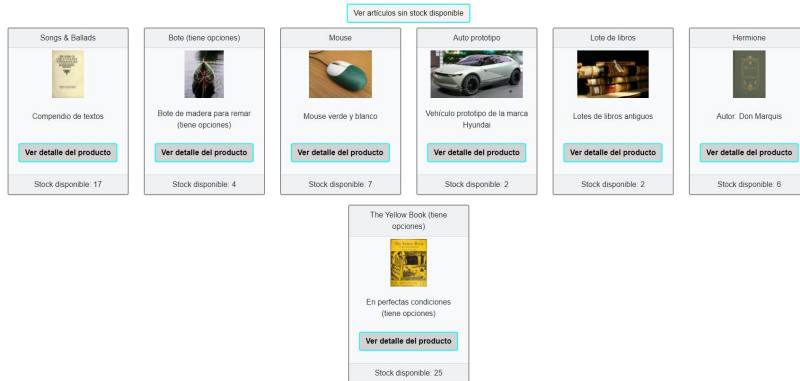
Ver artículos sin stock disponible

Songs & Ballads

Compendio de textos

Ver detalle del producto

Stock disponible: 17

Bote (tiene opciones)

Bote de madera para remar (tiene opciones)

Ver detalle del producto

Stock disponible: 4

Mouse

Mouse verde y blanco

Ver detalle del producto

Stock disponible: 7

Auto prototipo

Vehículo prototipo de la marca Hyundai

Ver detalle del producto

Stock disponible: 2

Lote de libros

Lotes de libros antiguos

Ver detalle del producto

Stock disponible: 2

Hermione

Autor: Don Marquis

Ver detalle del producto

Stock disponible: 6

The Yellow Book (tiene opciones)

En perfectas condiciones (tiene opciones)

Ver detalle del producto

Stock disponible: 25